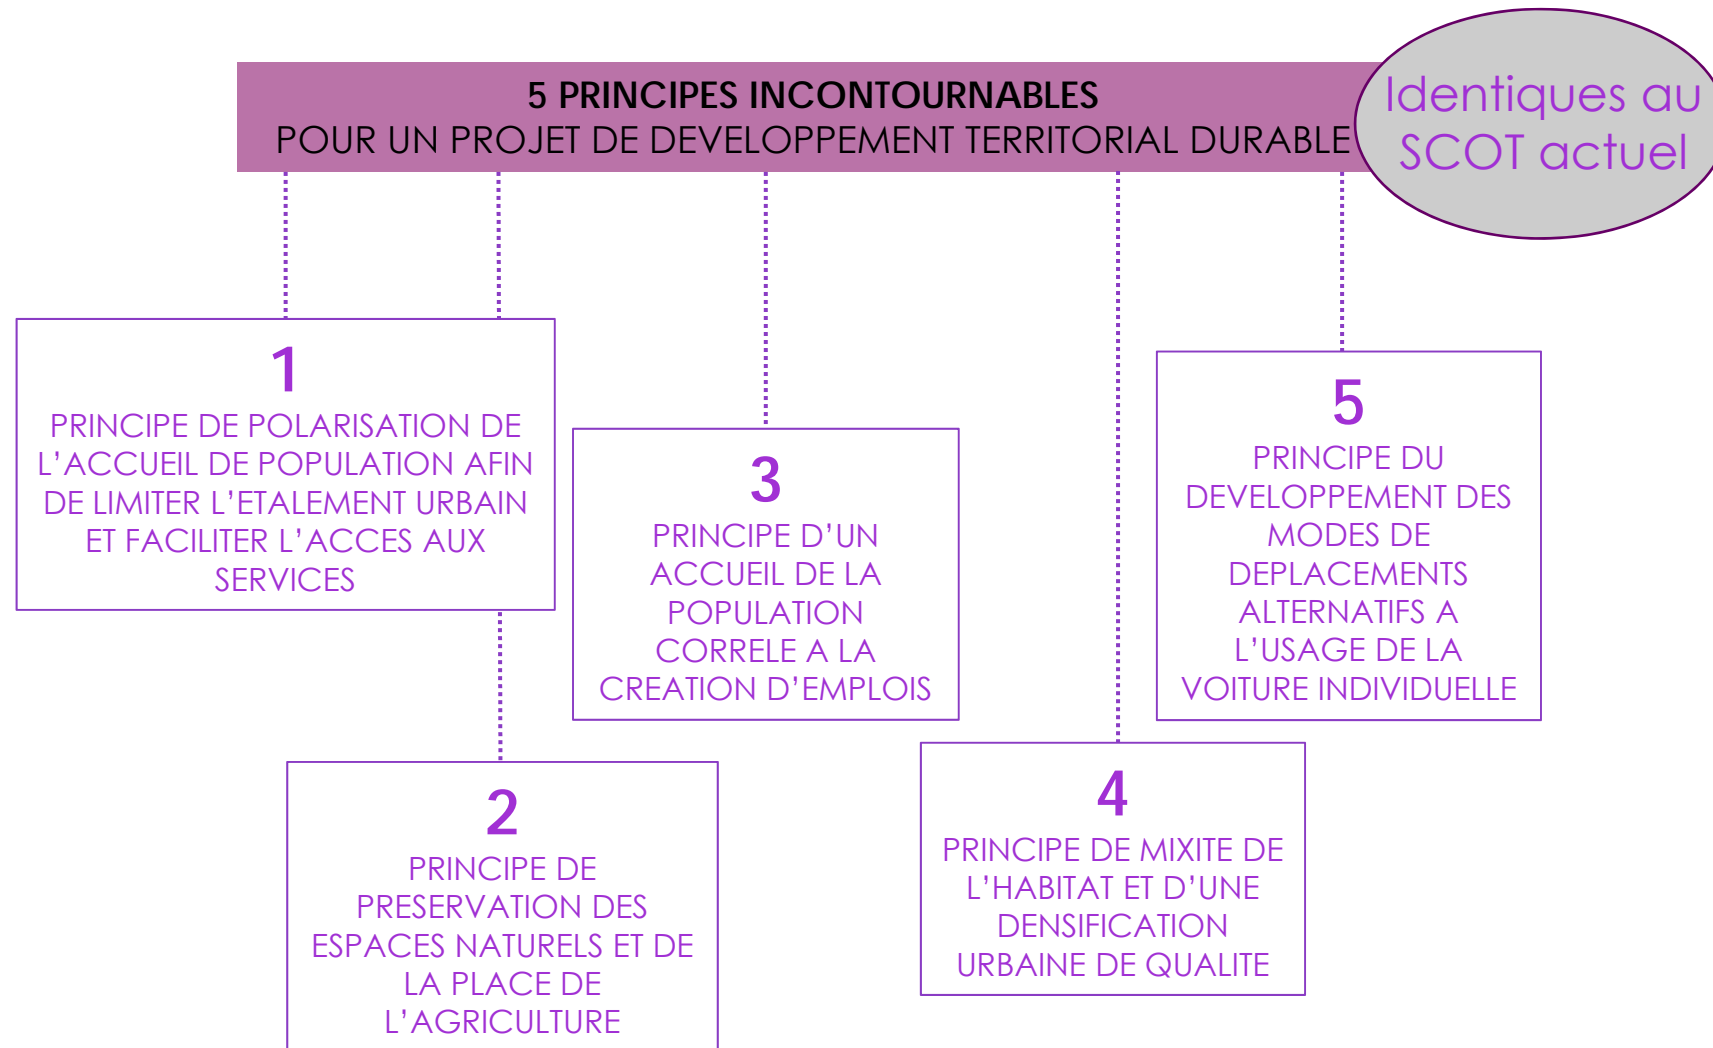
5 PRINCIPES INCONTOURNABLES
POUR UN PROJET DE DEVELOPPEMENT TERRITORIAL DURABLE

Identiques au SCOT actuel

1
PRINCIPE DE POLARISATION DE L'ACCUEIL DE POPULATION AFIN DE LIMITER L'ETALEMENT URBAIN ET FACILITER L'ACCES AUX SERVICES

3
PRINCIPE D'UN ACCUEIL DE LA POPULATION CORRELE A LA CREATION D'EMPLOIS

5
PRINCIPE DU DEVELOPPEMENT DES MODES DE DEPLACEMENTS ALTERNATIFS A L'USAGE DE LA VOITURE INDIVIDUELLE

2
PRINCIPE DE PRESERVATION DES ESPACES NATURELS ET DE LA PLACE DE L'AGRICULTURE

4
PRINCIPE DE MIXITE DE L'HABITAT ET D'UNE DENSIFICATION URBAINE DE QUALITE